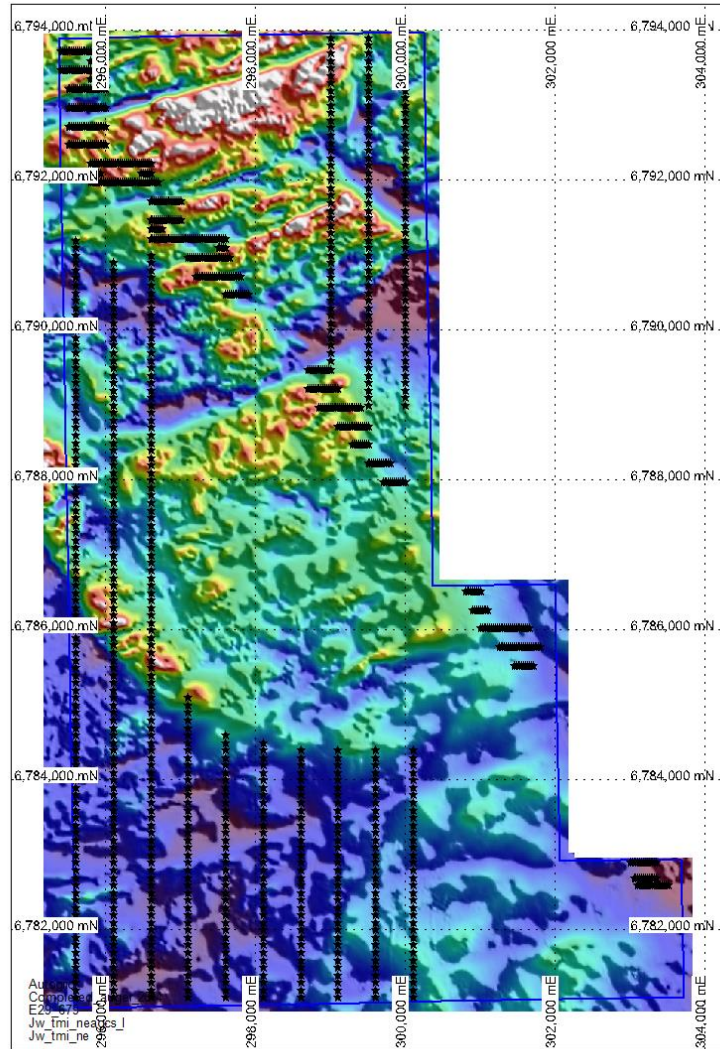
6,794,000 mN
296,000 mE
298,000 mE
300,000 mE
302,000 mE
6,794,000 mN
304,000 mE
6,792,000 mN
6,792,000 mN
6,790,000 mN
6,790,000 mN
6,788,000 mN
6,788,000 mN
6,786,000 mN
6,786,000 mN
6,784,000 mN
6,784,000 mN
6,782,000 mN
6,782,000 mN
Au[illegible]
Compl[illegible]
E2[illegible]
Jw_tmi_nea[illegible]
Jw_tmi_ne
296,000 mE
298,000 mE
300,000 mE
302,000 mE
304,000 mE